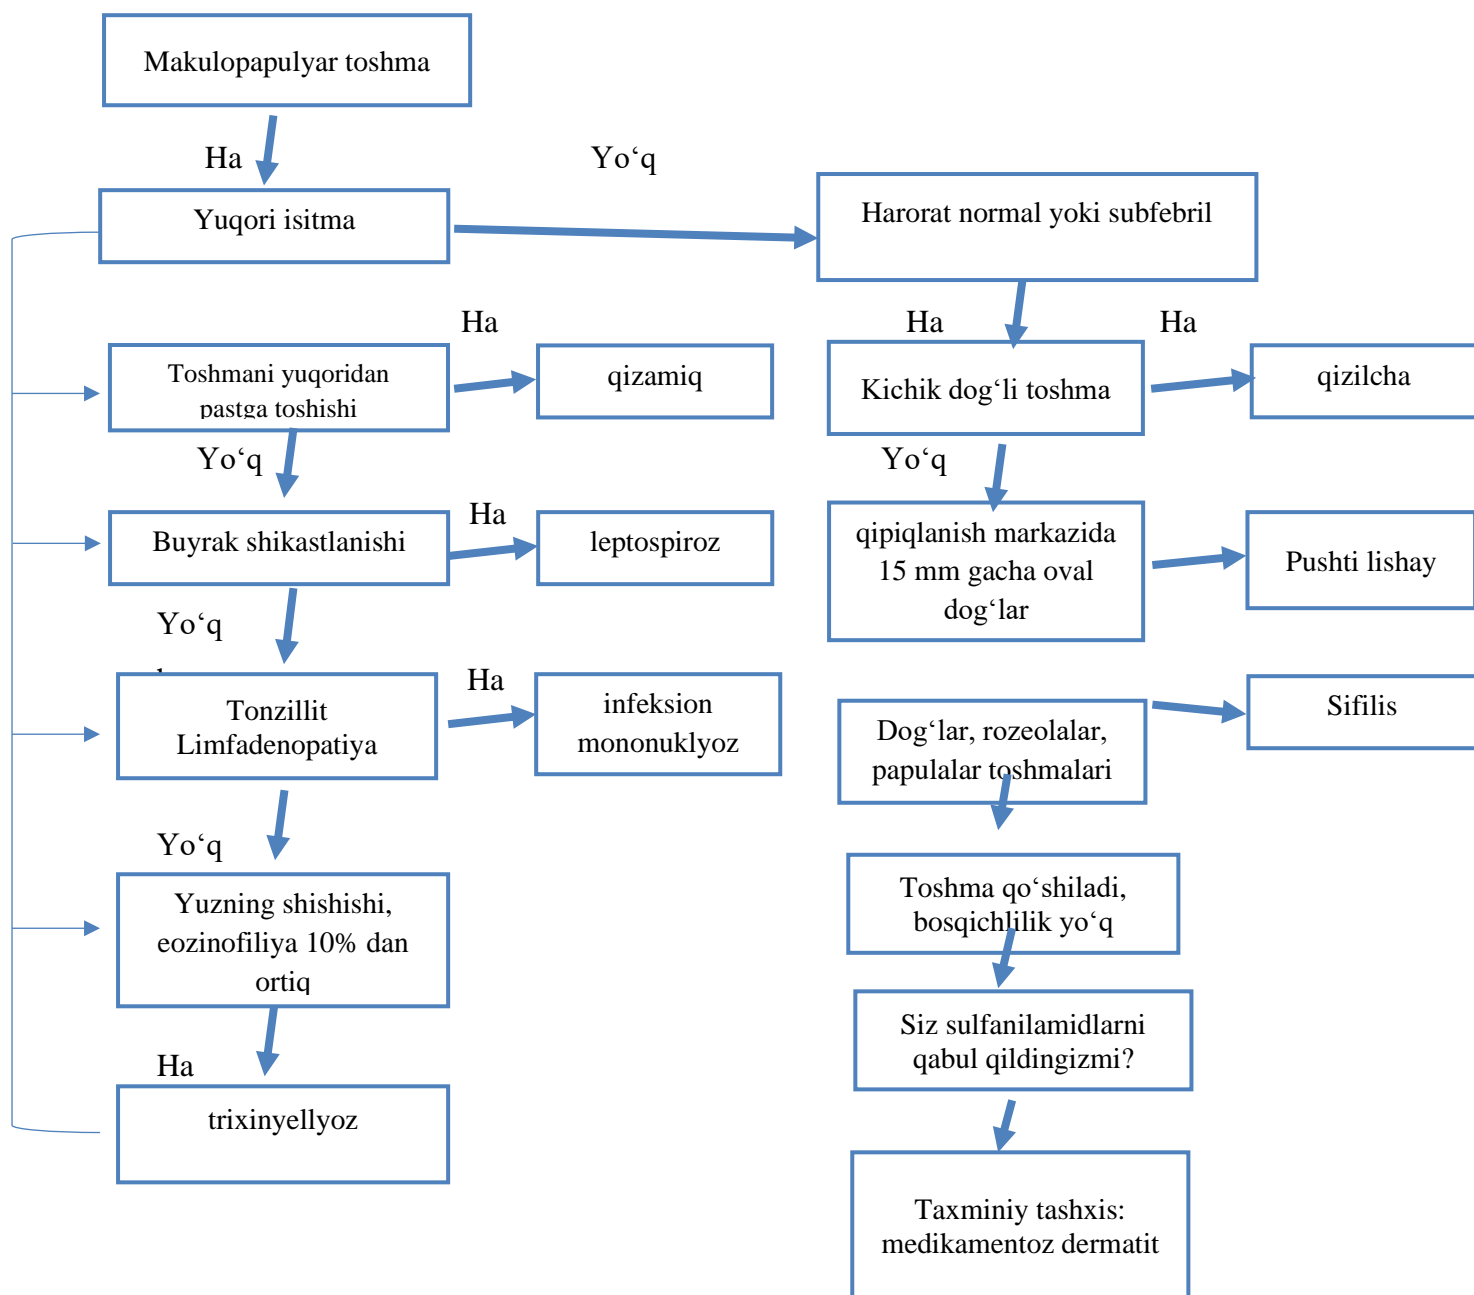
Makulopapulyar toshma

Ha

Yo‘q

Yuqori isitma

Harorat normal yoki subfebril

Ha

Ha

Ha

Toshmani yuqoridan pastga toshishi

qizamiq

Kichik dog‘li toshma

qizilcha

Yo‘q

Yo‘q

Buyrak shikastlanishi

Ha

leptospiroz

qipiqlanish markazida 15 mm gacha oval dog‘lar

Pushti lishay

Yo‘q

Tonzillit Limfadenopatiya

Ha

infeksion mononuklyoz

Dog‘lar, rozeolalar, papulalar toshmalari

Sifilis

Yo‘q

Yuzning shishishi, eozinofiliya 10% dan ortiq

Toshma qo‘shiladi, bosqichlilik yo‘q

Siz sulfanilamidlarni qabul qildingizmi?

Ha

trixinyellyoz

Taxminiy tashxis: medikamentoz dermatit